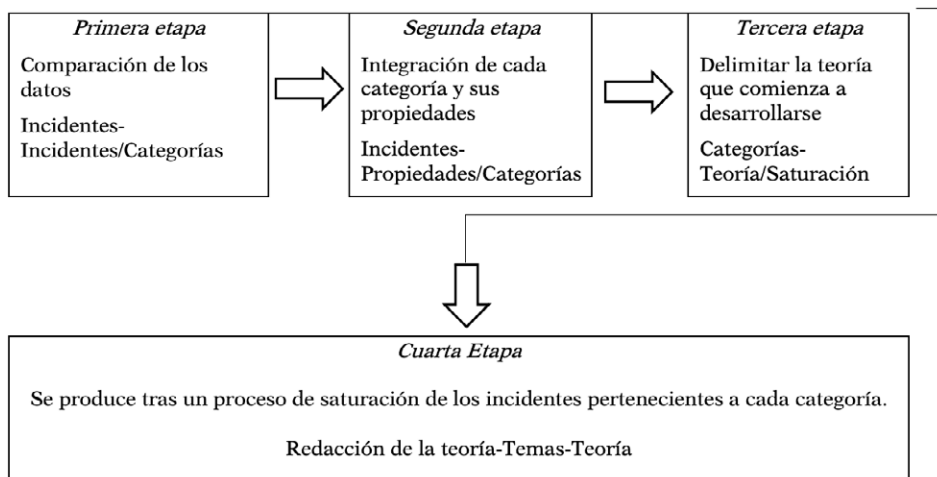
*Primera etapa*

Comparación de los datos

Incidentes-Incidentes/Categorías

*Segunda etapa*

Integración de cada categoría y sus propiedades

Incidentes-Propiedades/Categorías

*Tercera etapa*

Delimitar la teoría que comienza a desarrollarse

Categorías-Teoría/Saturación

*Cuarta Etapa*

Se produce tras un proceso de saturación de los incidentes pertenecientes a cada categoría.

Redacción de la teoría-Temas-Teoría